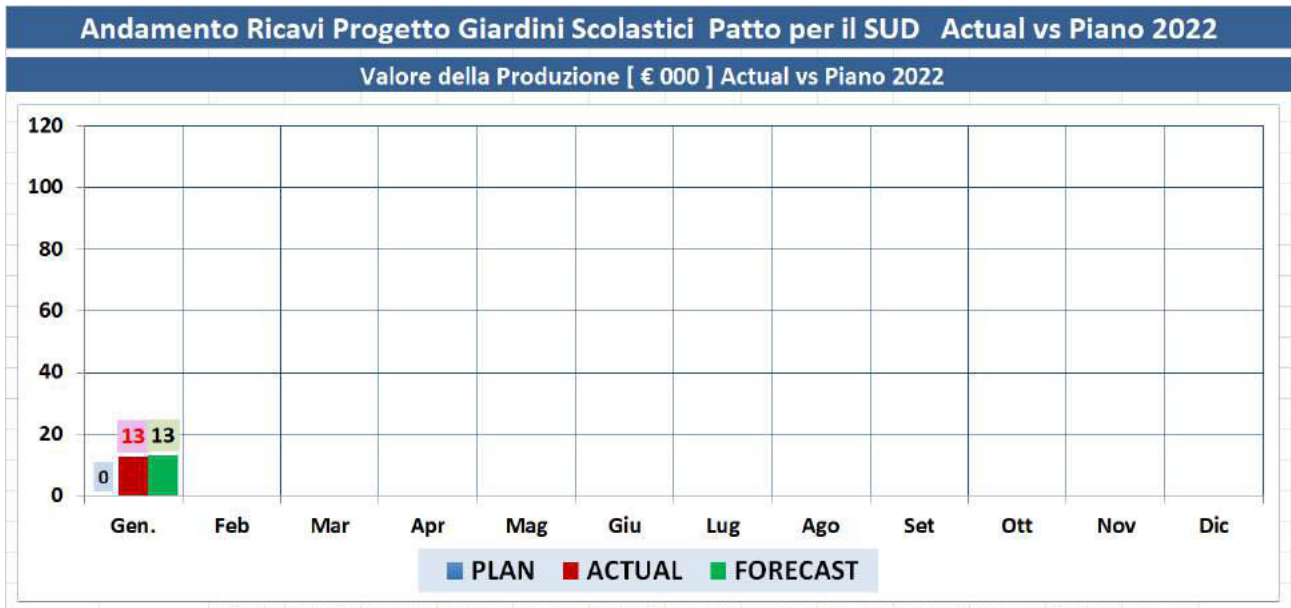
Andamento Ricavi Progetto Giardini Scolastici Patto per il SUD Actual vs Piano 2022

Valore della Produzione [ € 000 ] Actual vs Piano 2022

120
100
80
60
40
20
0

0
13
13

Gen. Feb Mar Apr Mag Giu Lug Ago Set Ott Nov Dic

PLAN ACTUAL FORECAST